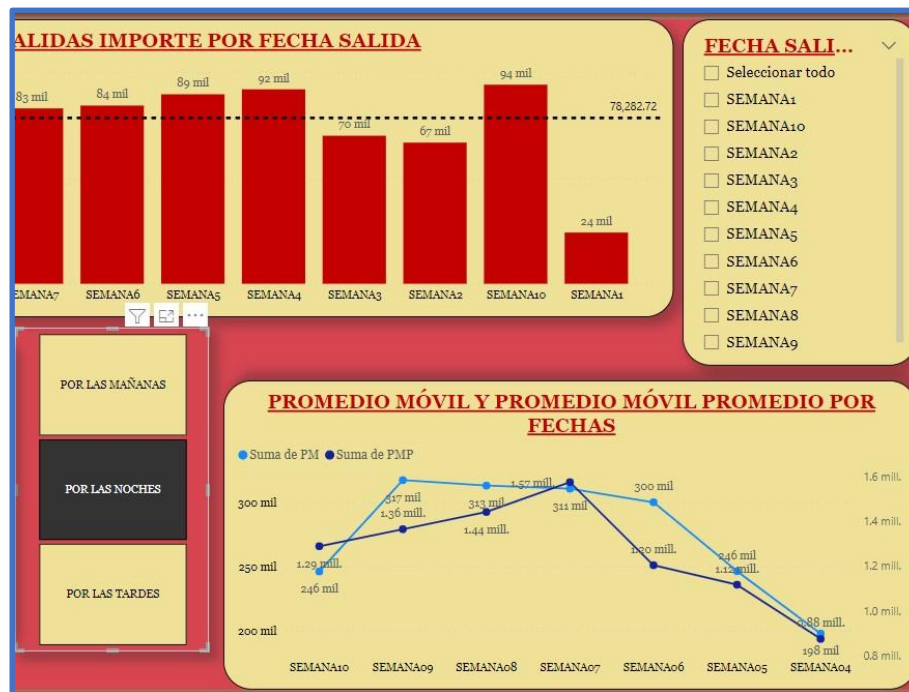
ALIDAS IMPORTE POR FECHA SALIDA

83 mil
84 mil
89 mil
92 mil
70 mil
67 mil
94 mil
24 mil
78,282.72

EMANA7 SEMANA6 SEMANA5 SEMANA4 SEMANA3 SEMANA2 SEMANA10 SEMANA1

FECHA SALI...
Seleccionar todo
SEMANA1
SEMANA10
SEMANA2
SEMANA3
SEMANA4
SEMANA5
SEMANA6
SEMANA7
SEMANA8
SEMANA9

POR LAS MAÑANAS
POR LAS NOCHES
POR LAS TARDES

PROMEDIO MÓVIL Y PROMEDIO MÓVIL PROMEDIO POR FECHAS

Suma de PM Suma de PMP

300 mil
250 mil
200 mil
1.6 mill.
1.4 mill.
1.2 mill.
1.0 mill.
0.8 mill.

1.29 mill.
246 mil
317 mil
1.36 mill.
313 mil
1.44 mill.
1.57 mill.
311 mil
300 mil
1.20 mill.
246 mil
1.12 mill.
0.88 mill.
198 mil

SEMANA10 SEMANA09 SEMANA08 SEMANA07 SEMANA06 SEMANA05 SEMANA04